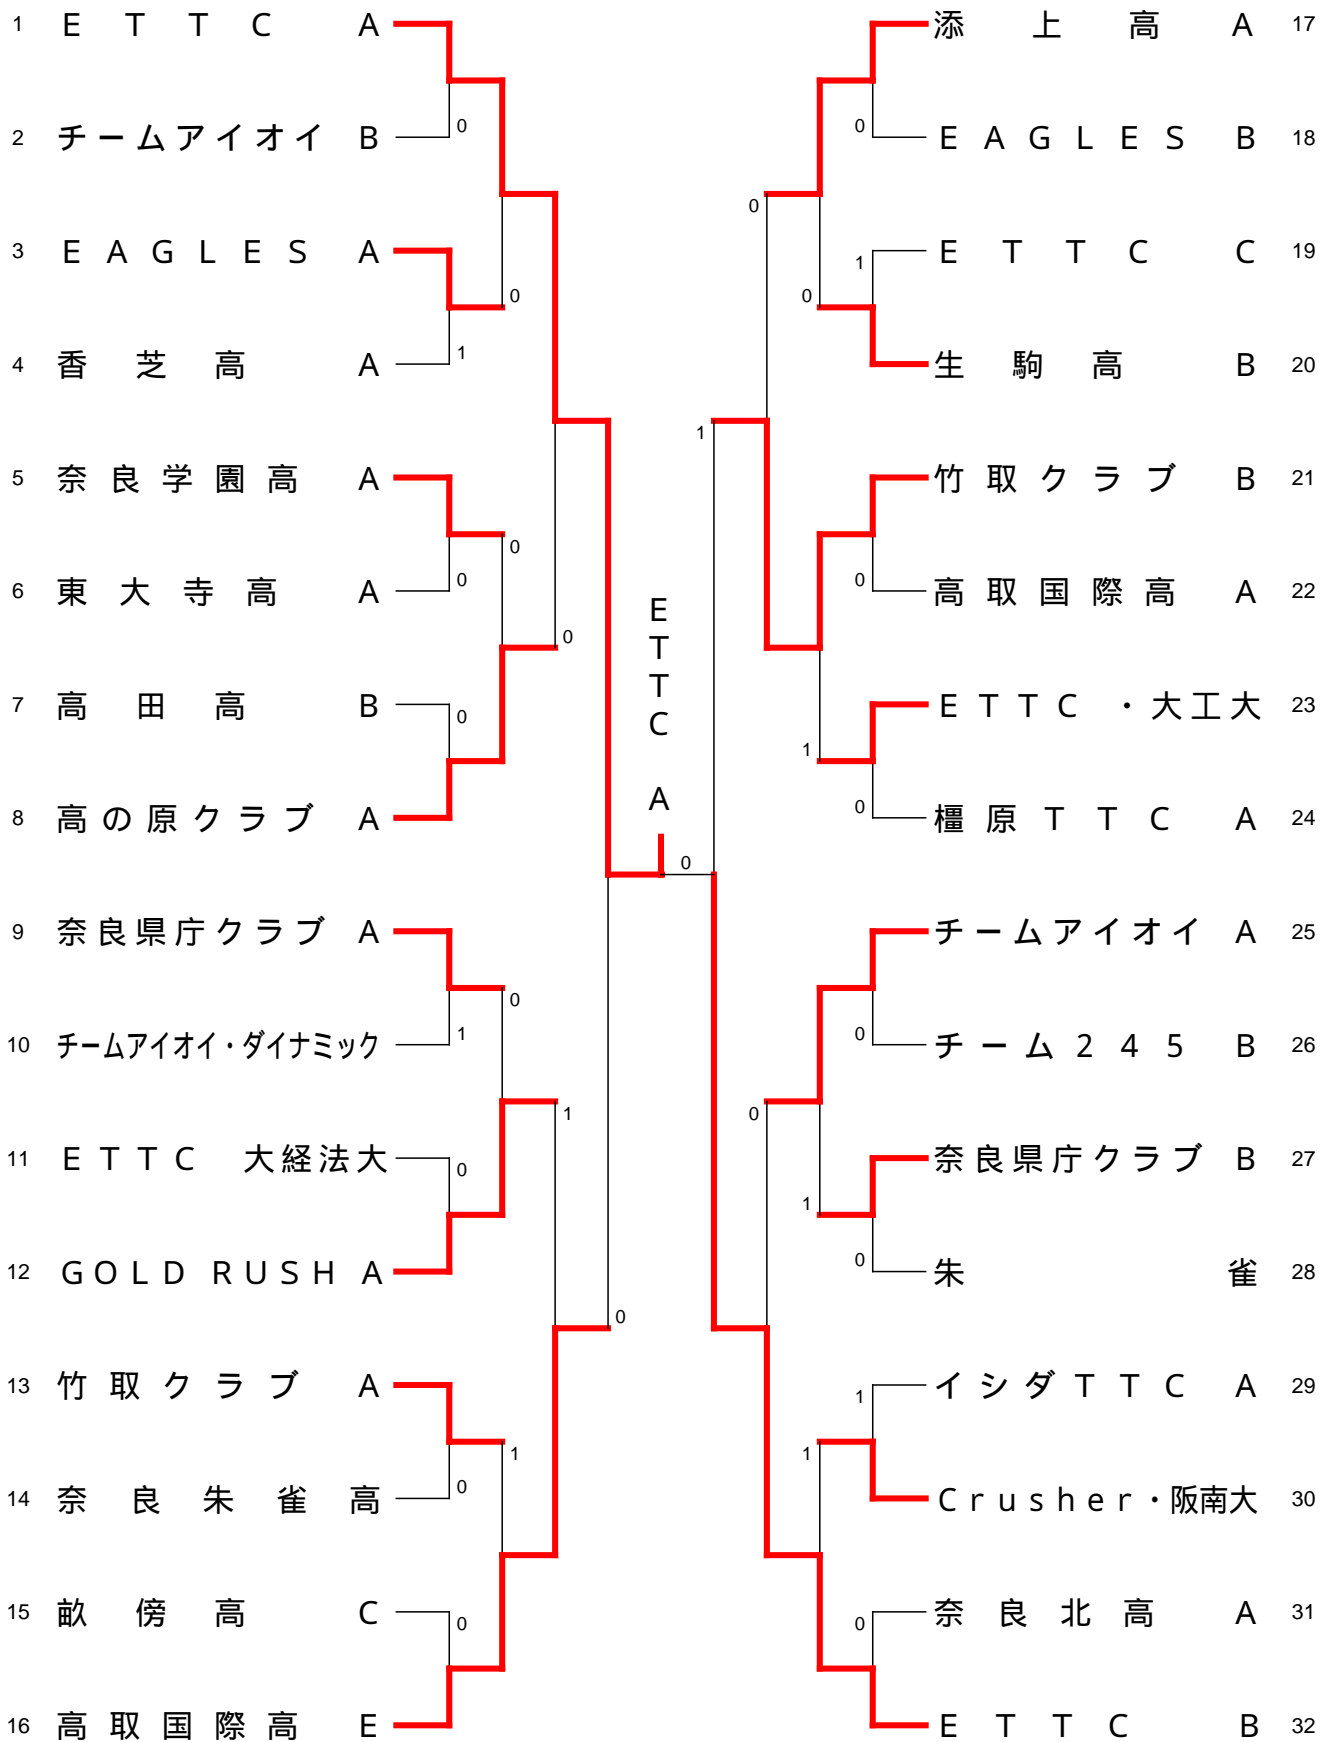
1 ＥＴＴＣ Ａ
2 チームアイオイ Ｂ
3 ＥＡＧＬＥＳ Ａ
4 香芝高 Ａ
5 奈良学園高 Ａ
6 東大寺高 Ａ
7 高田高 Ｂ
8 高の原クラブ Ａ
9 奈良県庁クラブ Ａ
10 チームアイオイ・ダイナミック
11 ＥＴＴＣ 大経法大
12 ＧＯＬＤ ＲＵＳＨ Ａ
13 竹取クラブ Ａ
14 奈良朱雀高
15 畝傍高 Ｃ
16 高取国際高 Ｅ

0
1
0
0
0
0
0
0
0
1
0
1
1
0
0
0

ＥＴＴＣ Ａ

0

1

添上高 Ａ 17
ＥＡＧＬＥＳ Ｂ 18
ＥＴＴＣ Ｃ 19
生駒高 Ｂ 20
竹取クラブ Ｂ 21
高取国際高 Ａ 22
ＥＴＴＣ・大工大 23
橿原ＴＴＣ Ａ 24
チームアイオイ Ａ 25
チーム２４５ Ｂ 26
奈良県庁クラブ Ｂ 27
朱雀 28
イシダＴＴＣ Ａ 29
Ｃｒｕｓｈｅｒ・阪南大 30
奈良北高 Ａ 31
ＥＴＴＣ Ｂ 32

0
0
1
0
0
1
0
0
0
1
0
0
1
1
0